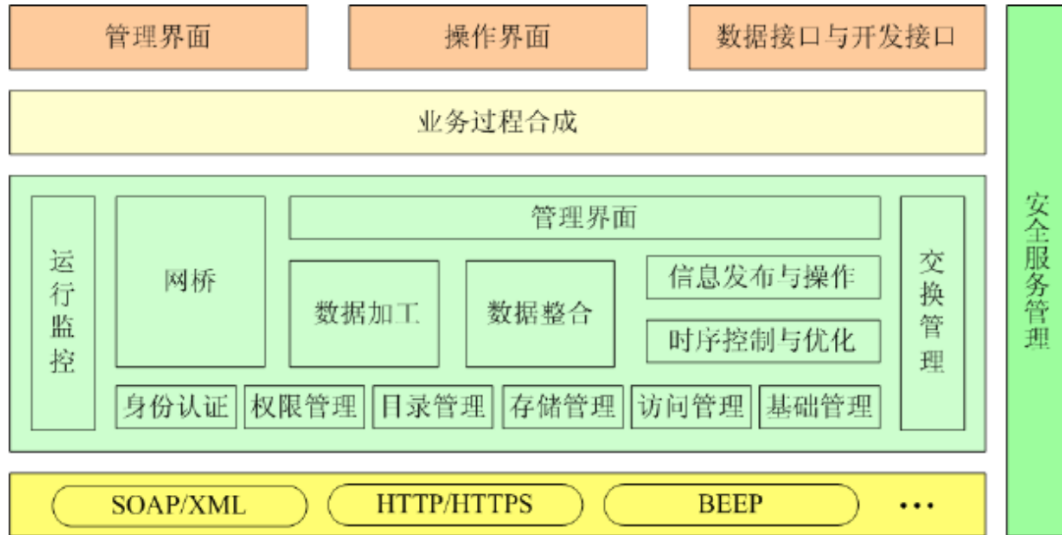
管理界面

操作界面

数据接口与开发接口

业务过程合成

运行监控

网桥

管理界面

数据加工

数据整合

信息发布与操作

时序控制与优化

交换管理

身份认证

权限管理

目录管理

存储管理

访问管理

基础管理

SOAP/XML

HTTP/HTTPS

BEEP

• • •

安全服务管理